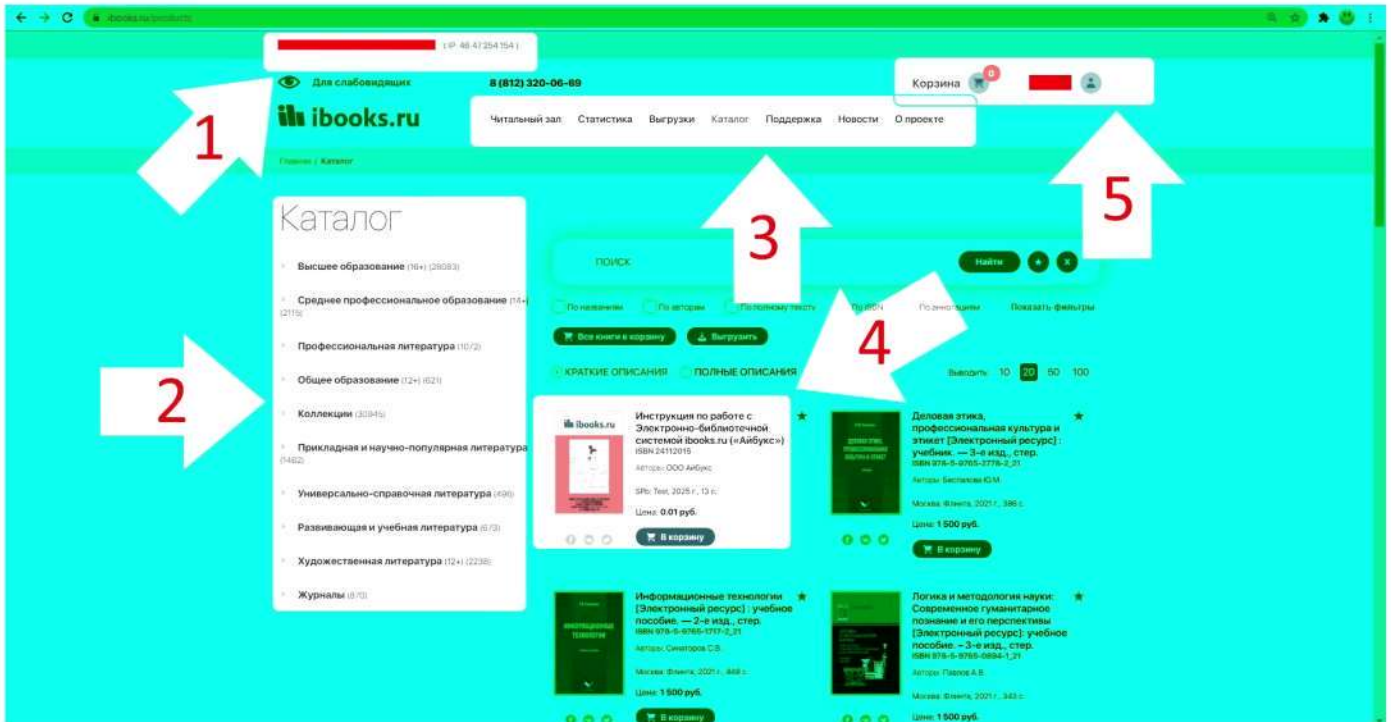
ibooks.ru/products

(IP: 46.47.254.154)

Для слабовидящих

8 (812) 320-06-69

ibooks.ru

Читальный зал Статистика Выгрузки Каталог Поддержка Новости О проекте

Корзина 0

1

Главная / Каталог

3

5

Каталог

Высшее образование (16+) (28083)

Среднее профессиональное образование (14+) (2115)

Профессиональная литература (1072)

Общее образование (12+) (621)

Коллекции (30845)

Прикладная и научно-популярная литература (1462)

Универсально-справочная литература (496)

Развивающая и учебная литература (673)

Художественная литература (12+) (2238)

Журналы (870)

2

ПОИСК

Найти

По названиям По авторам По полному тексту По ISBN По аннотациям Показать фильтры

Все книги в корзину Выгрузить

4

КРАТКИЕ ОПИСАНИЯ ПОЛНЫЕ ОПИСАНИЯ

Выводить: 10 20 50 100

Инструкция по работе с Электронно-библиотечной системой ibooks.ru («Айбукс»)
ISBN 24112015
Авторы: ООО Айбукс
SPb: Тест, 2025 г., 13 с.
Цена: 0.01 руб.
В корзину

Деловая этика, профессиональная культура и этикет [Электронный ресурс] : учебник. — 3-е изд., стер.
ISBN 978-5-9765-2776-2_21
Авторы: Беспалова Ю.М.
Москва: Флинта, 2021 г., 386 с.
Цена: 1 500 руб.
В корзину

Информационные технологии [Электронный ресурс] : учебное пособие. — 2-е изд., стер.
ISBN 978-5-9765-1717-2_21
Авторы: Синаторов С.В.
Москва: Флинта, 2021 г., 448 с.
Цена: 1 500 руб.
В корзину

Логика и методология науки: Современное гуманитарное познание и его перспективы [Электронный ресурс]: учебное пособие. – 3-е изд., стер.
ISBN 978-5-9765-0894-1_21
Авторы: Павлов А.В.
Москва: Флинта, 2021 г., 343 с.
Цена: 1 500 руб.